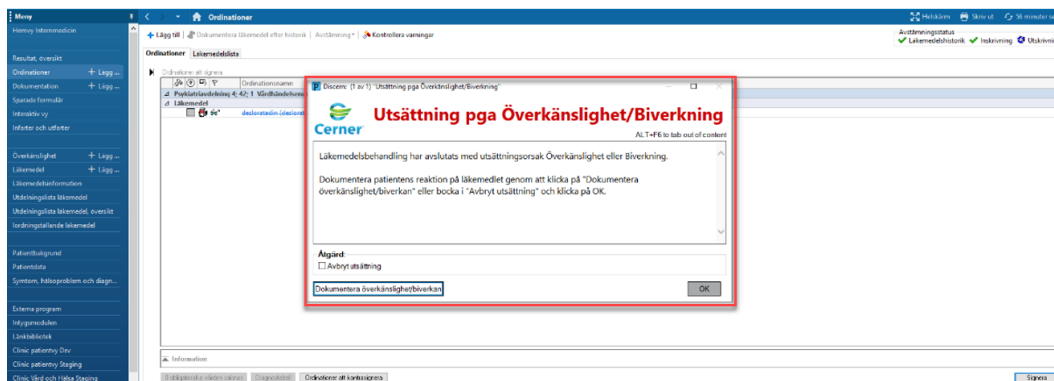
Meny
Hemvy Internmedicin
Resultat, översikt
Ordinationer + Lägg ...
Dokumentation + Lägg ...
Sparade formulär
Interaktiv vy
Infarter och utfarter
Överkänslighet + Lägg ...
Läkemedel + Lägg ...
Läkemedelsinformation
Utdelningslista läkemedel
Utdelningslista läkemedel, översikt
Iordningställande läkemedel
Patientbakgrund
Patientdata
Symtom, hälsoproblem och diagn...
Externa program
Intygsmodulen
Länkbibliotek
Clinic patientvy Dev
Clinic patientvy Staging
Clinic Vård och Hälsa Staging

Ordinationer
Helskärm Skriv ut 56 minuter se
+ Lägg till | Dokumentera läkemedel efter historik | Avstämning | Kontrollera varningar
Avstämningsstatus
✔ Läkemedelshistorik ✔ Inskrivning Utskrivni
Ordinationer Läkemedelslista
Ordinationer att signera
Ordinationsnamn
Psykiatriavdelning 4; 47; 1 Vårdhändelsenr
Läkemedel
desloratadin (desloratadin)

Discern: (1 av 1) "Utsättning pga Överkänslighet/Biverkning"
Cerner
Utsättning pga Överkänslighet/Biverkning
ALT+F6 to tab out of content
Läkemedelsbehandling har avslutats med utsättningsorsak Överkänslighet eller Biverkning.

Dokumentera patientens reaktion på läkemedlet genom att klicka på "Dokumentera överkänslighet/biverkan" eller bocka i "Avbryt utsättning" och klicka på OK.
Åtgärd:
Avbryt utsättning
Dokumentera överkänslighet/biverkan
OK

Information
Ordinationer att kontrasignera
Signera